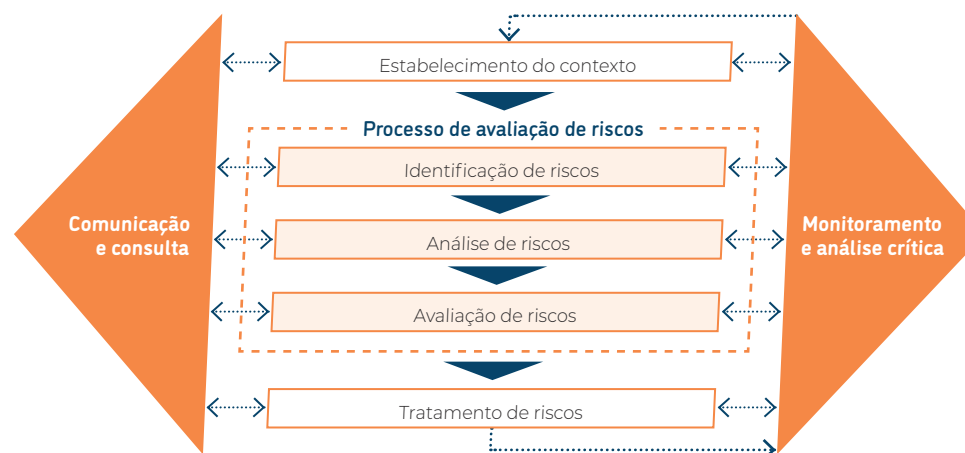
Estabelecimento do contexto

Processo de avaliação de riscos

Identificação de riscos

Análise de riscos

Avaliação de riscos

Tratamento de riscos

Comunicação e consulta

Monitoramento e análise crítica